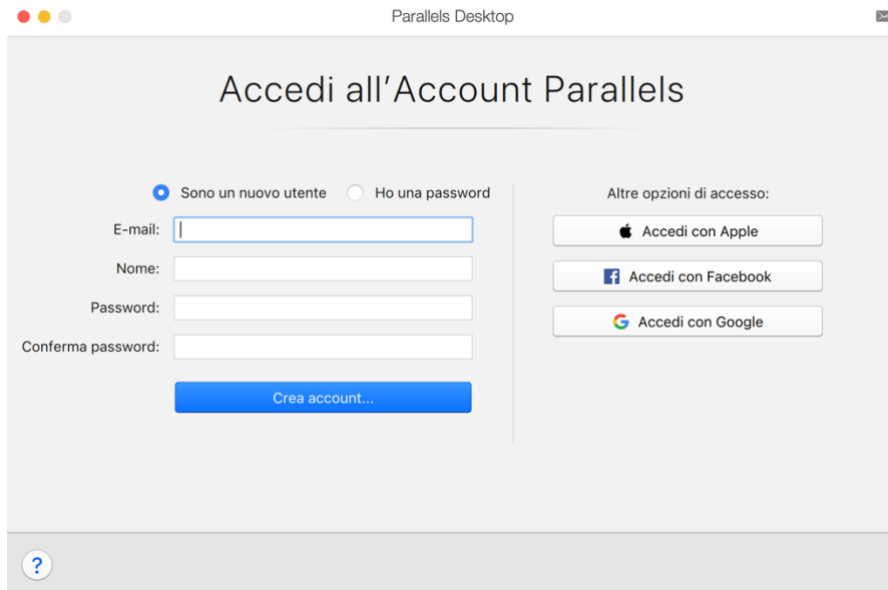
Parallels Desktop

Accedi all’Account Parallels

Sono un nuovo utente
Ho una password

E-mail:
Nome:
Password:
Conferma password:

Crea account...

Altre opzioni di accesso:

Accedi con Apple
Accedi con Facebook
Accedi con Google

?